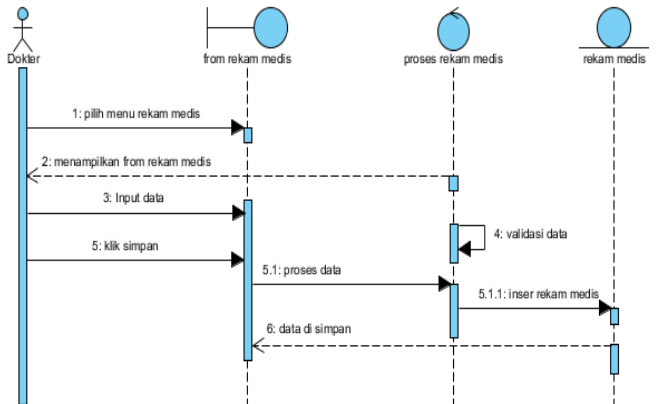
Dokter
from rekam medis
proses rekam medis
rekam medis
1: pilih menu rekam medis
2: menampilkan from rekam medis
3: Input data
4: validasi data
5: klik simpan
5.1: proses data
5.1.1: inser rekam medis
6: data di simpan